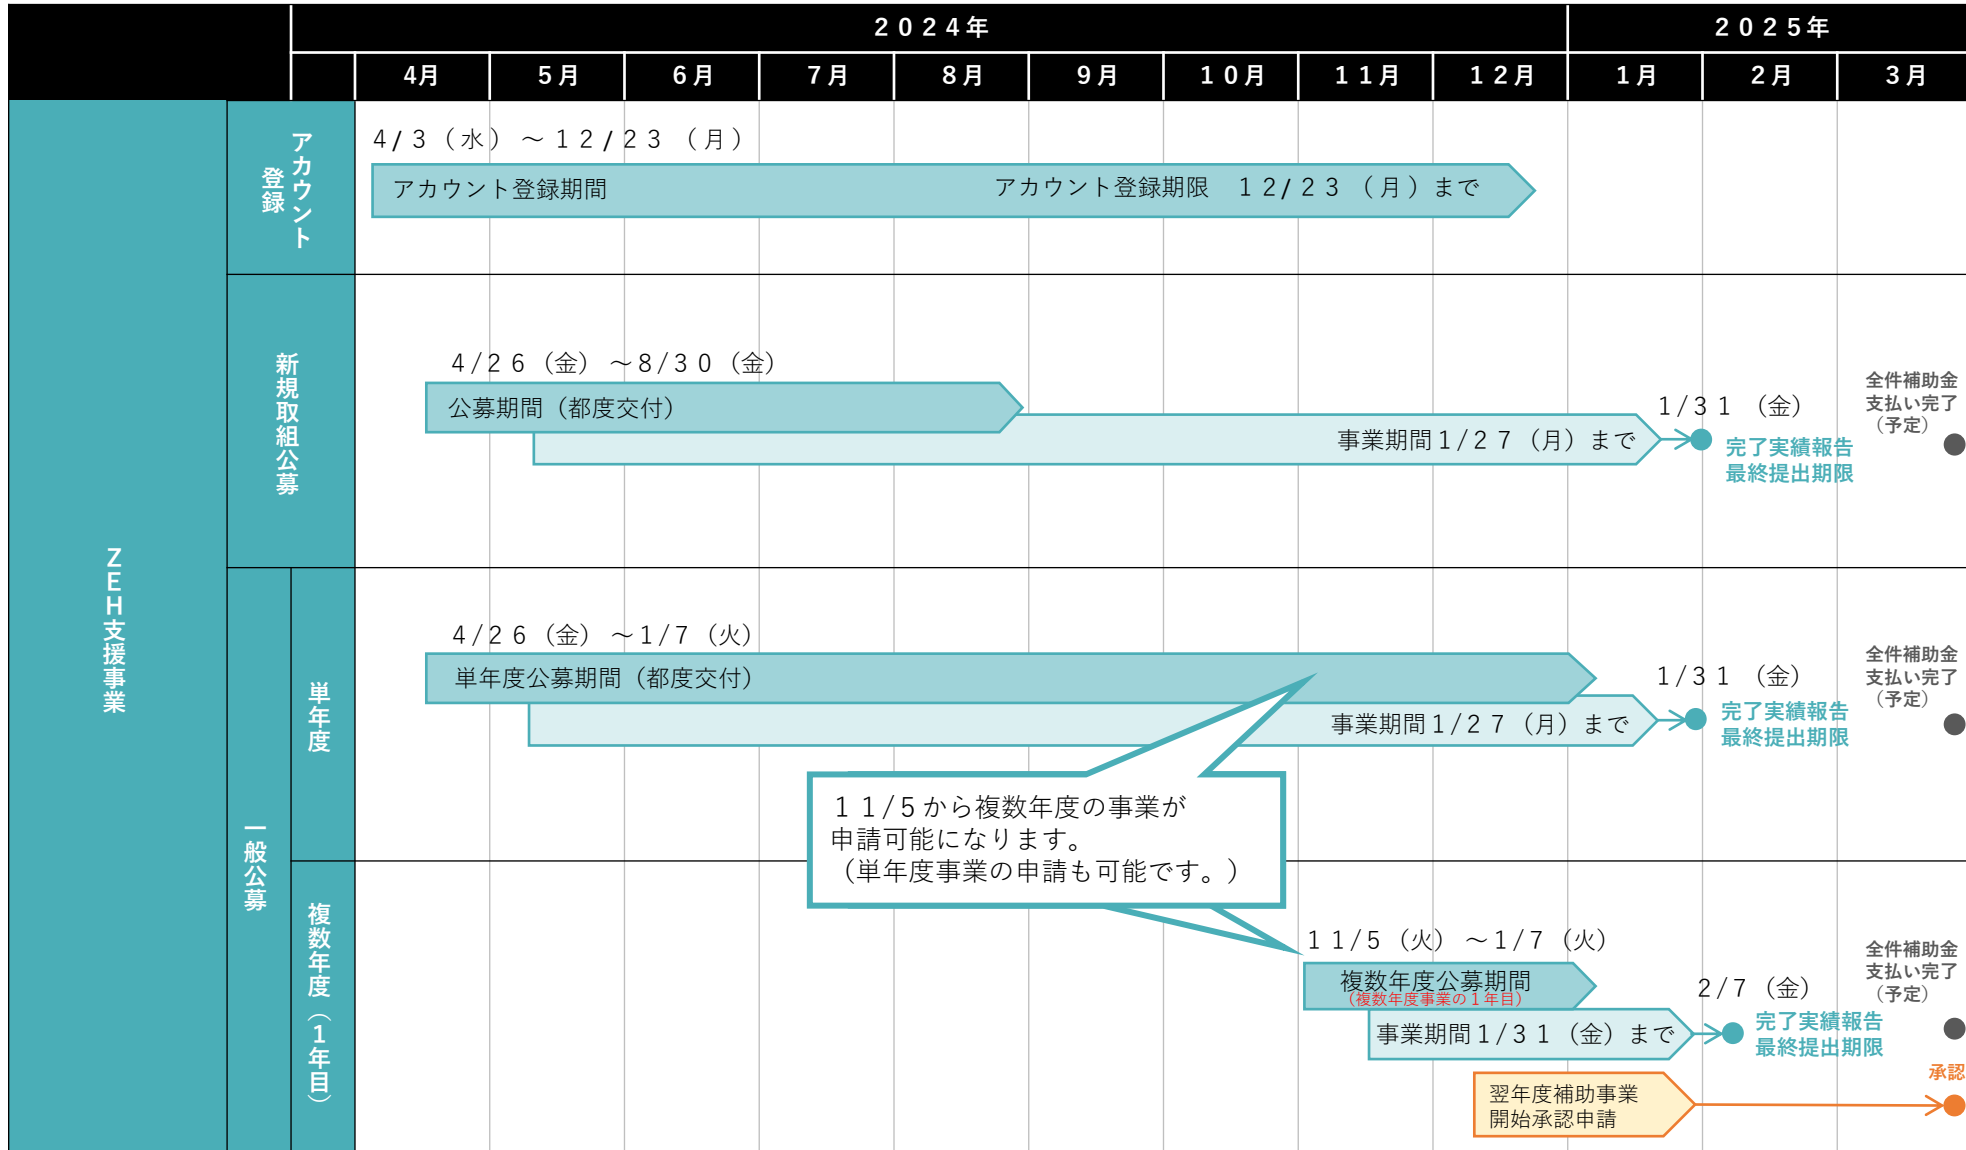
| | | 2024年 | | | | | | | | | 2025年 | | |
|---|---|---|---|---|---|---|---|---|---|---|---|---|---|
| | | 4月 | 5月 | 6月 | 7月 | 8月 | 9月 | 10月 | 11月 | 12月 | 1月 | 2月 | 3月 |

ZEH支援事業

アカウント登録

4/3（水）～12/23（月）
アカウント登録期間　アカウント登録期限 12/23（月）まで

新規取組公募

4/26（金）～8/30（金）
公募期間（都度交付）
事業期間1/27（月）まで
1/31（金）
完了実績報告
最終提出期限
全件補助金
支払い完了
（予定）

一般公募

単年度

4/26（金）～1/7（火）
単年度公募期間（都度交付）
事業期間1/27（月）まで
1/31（金）
完了実績報告
最終提出期限
全件補助金
支払い完了
（予定）

11/5から複数年度の事業が
申請可能になります。
（単年度事業の申請も可能です。）

複数年度（1年目）

11/5（火）～1/7（火）
複数年度公募期間
（複数年度事業の1年目）
事業期間1/31（金）まで
2/7（金）
完了実績報告
最終提出期限
全件補助金
支払い完了
（予定）
翌年度補助事業
開始承認申請
承認